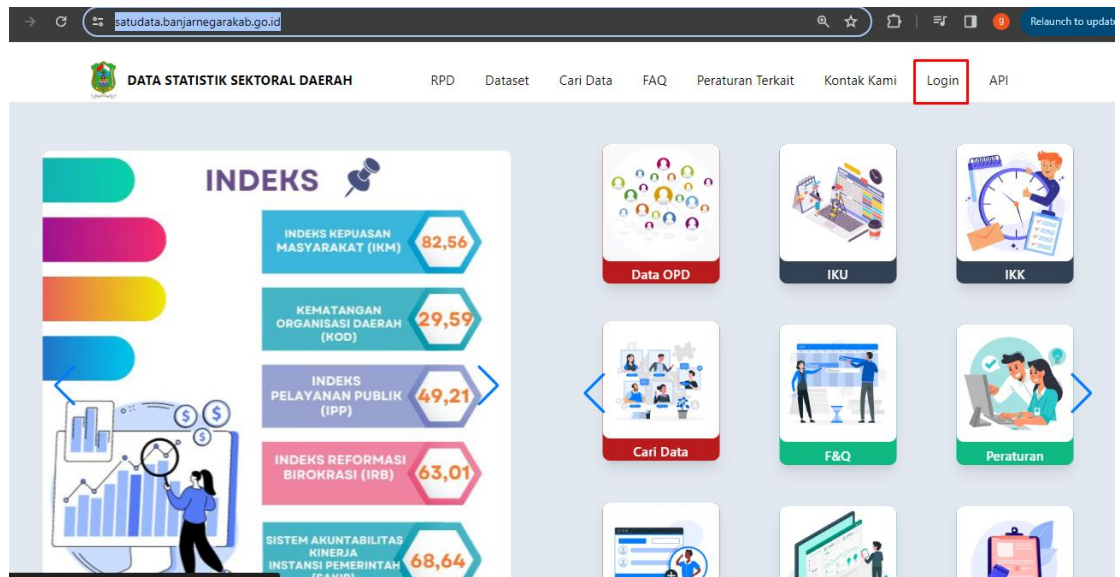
satudata.banjarnegarakab.go.id

g

Relaunch to updat

DATA STATISTIK SEKTORAL DAERAH

RPD Dataset Cari Data FAQ Peraturan Terkait Kontak Kami Login API

INDEKS

INDEKS KEPUASAN MASYARAKAT (IKM) 82,56

KEMATANGAN ORGANISASI DAERAH (KOD) 29,59

INDEKS PELAYANAN PUBLIK (IPP) 49,21

INDEKS REFORMASI BIROKRASI (IRB) 63,01

SISTEM AKUNTABILITAS KINERJA INSTANSI PEMERINTAH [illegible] 68,64

Data OPD

IKU

IKK

Cari Data

F&Q

Peraturan